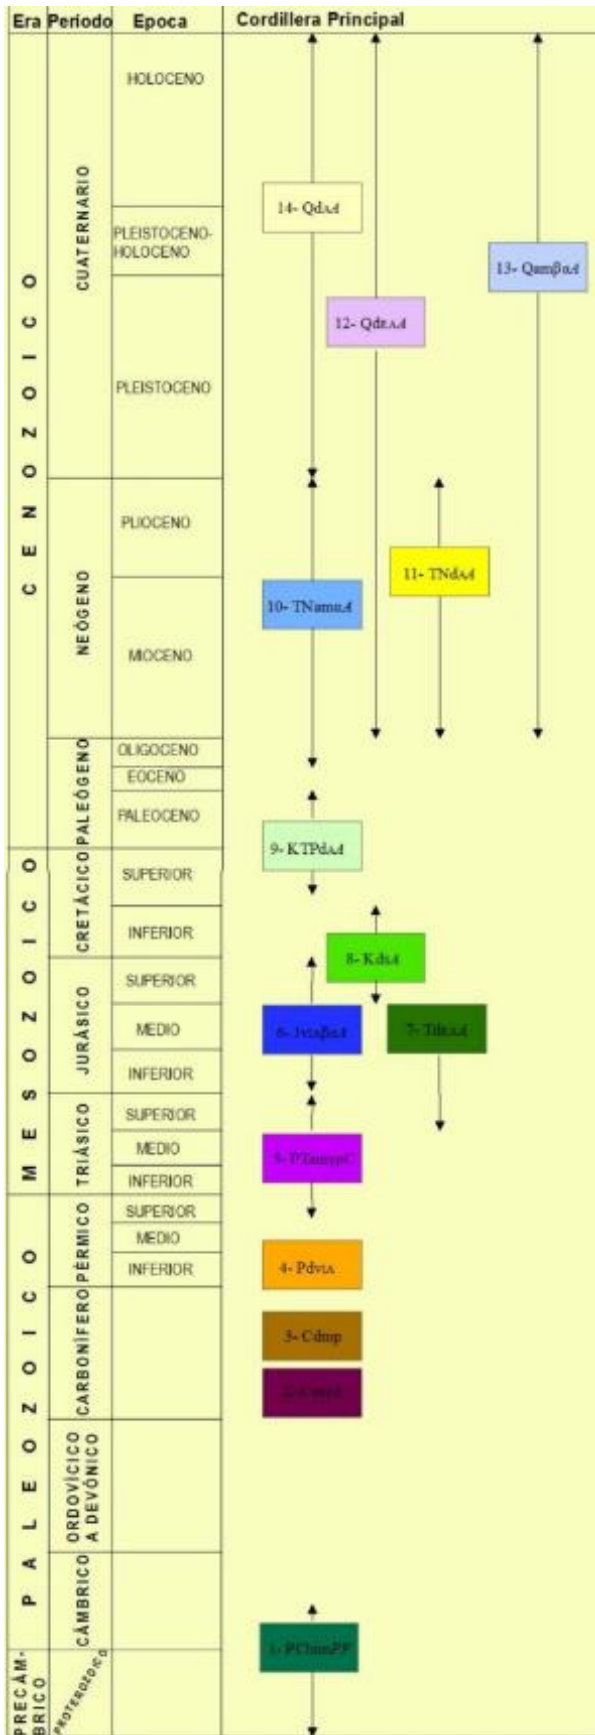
Era Periodo Epoca Cordillera Principal

CENOZOICO
CUATERNARIO
HOLOCENO
PLEISTOCENO-HOLOCENO
PLEISTOCENO
NEÓGENO
PLIOCENO
MIOCENO
PALEÓGENO
OLIGOCENO
EOCENO
PALEOCENO

MESOZOICO
CRETÁCICO
SUPERIOR
INFERIOR
JURÁSICO
SUPERIOR
MEDIO
INFERIOR
TRIÁSICO
SUPERIOR
MEDIO
INFERIOR

PALEOZOICO
PÉRMICO
SUPERIOR
MEDIO
INFERIOR
CARBONÍFERO
ORDOVÍCICO A DEVÓNICO
CÁMBRICO

PRECÁMBRICO
PROTEROZOICO

14- QdAd
13- QamβAd
12- QdrAd
11- TNdAd
10- TNamαAd
9- KTPdAd
8- KdAd
7- TdrAd
6- JvtaβAd
5- PTamργC
4- PdvtA
3- Cdmp
2- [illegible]
1- PCImmPP